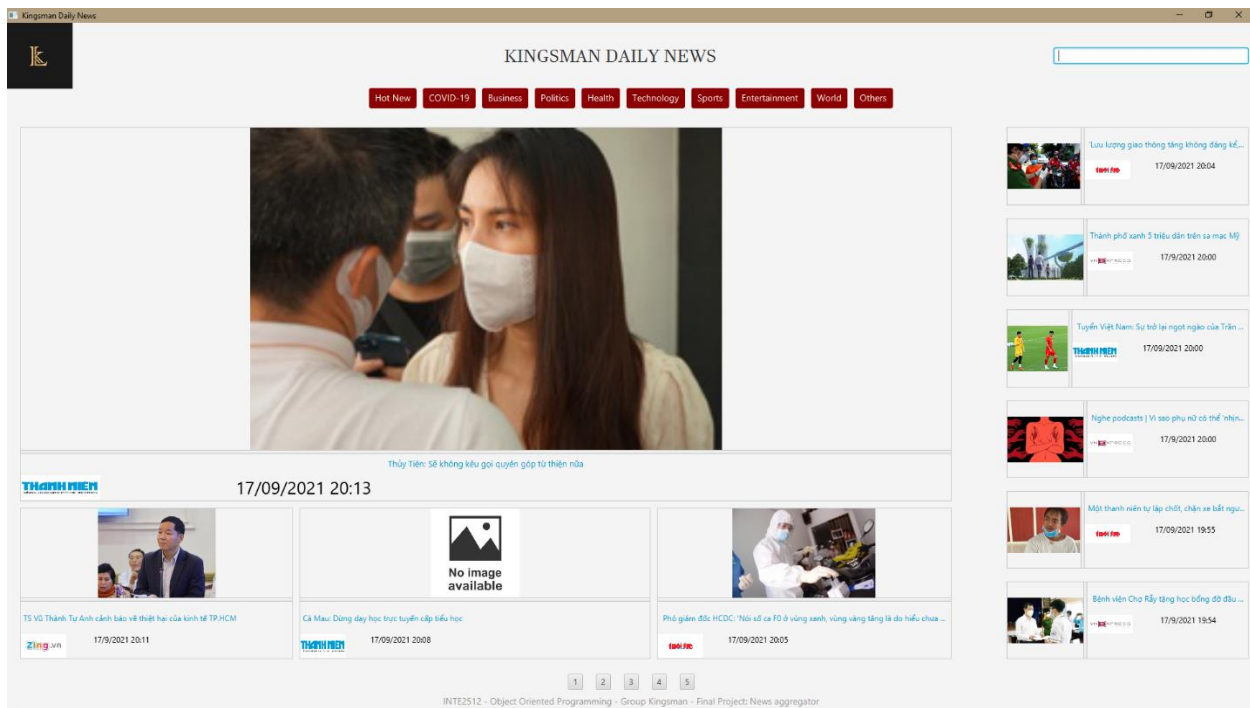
Kingsman Daily News

KINGSMAN DAILY NEWS

Hot New COVID-19 Business Politics Health Technology Sports Entertainment World Others

Thủy Tiên: Sẽ không kêu gọi quyên góp từ thiện nữa

THANH NIEN

17/09/2021 20:13

TS Vũ Thành Tự Anh cảnh báo về thiệt hại của kinh tế TP.HCM

Zing.vn 17/9/2021 20:11

No image available

Cà Mau: Dùng dạy học trực tuyến cấp tiểu học

THANH NIEN 17/09/2021 20:08

Phó giám đốc HCDC: 'Nói số ca F0 ở vùng xanh, vùng vàng tăng là do hiểu chưa ...

tuoi tre 17/09/2021 20:05

'Lưu lượng giao thông tăng không đáng kể,...

tuoi tre 17/09/2021 20:04

Thành phố xanh 5 triệu dân trên sa mạc Mỹ

VnExpress 17/9/2021 20:00

Tuyển Việt Nam: Sự trở lại ngọt ngào của Trần ...

THANH NIEN 17/09/2021 20:00

Nghe podcasts | Vì sao phụ nữ có thể 'nhịn...

VnExpress 17/9/2021 20:00

Một thanh niên tự lập chốt, chặn xe bắt ngu...

tuoi tre 17/09/2021 19:55

Bệnh viện Chợ Rẫy tặng học bổng 00 đầu ...

VnExpress 17/9/2021 19:54

1 2 3 4 5

INTE2512 - Object Oriented Programming - Group Kingsman - Final Project: News aggregator